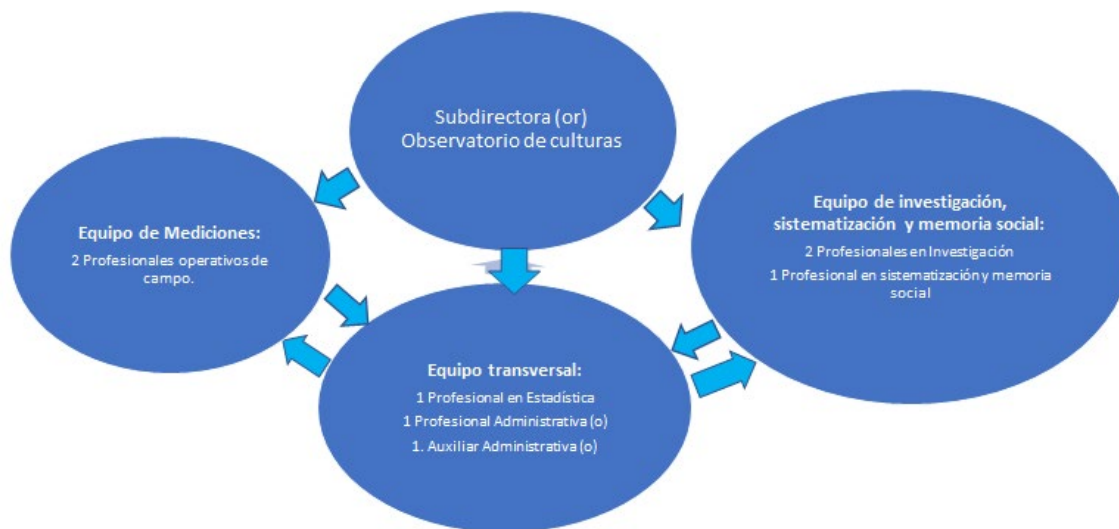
Subdirectora (or)
Observatorio de culturas

Equipo de Mediciones:
2 Profesionales operativos de campo.

Equipo de investigación, sistematización y memoria social:
2 Profesionales en Investigación
1 Profesional en sistematización y memoria social

Equipo transversal:
1 Profesional en Estadística
1 Profesional Administrativa (o)
1. Auxiliar Administrativa (o)